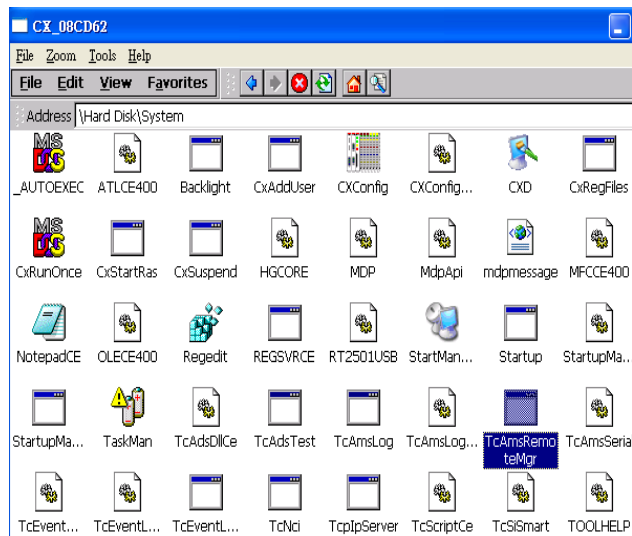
CX_08CD62

File Zoom Tools Help

File Edit View Favorites

Address \Hard Disk\System

_AUTOEXEC ATLCE400 Backlight CxAddUser CXConfig CXConfig... CXD CxRegFiles

CxRunOnce CxStartRas CxSuspend HGCORE MDP MdpApi mdpmessage MFCCE400

NotepadCE OLECE400 Regedit REGSVRCE RT2501USB StartMan... Startup StartupMa...

StartupMa... TaskMan TcAdsDllCe TcAdsTest TcAmsLog TcAmsLog... TcAmsRemoteMgr TcAmsSeria

TcEvent... TcEventL... TcEventL... TcNci TcpIpServer TcScriptCe TcSiSmart TOOLHELP